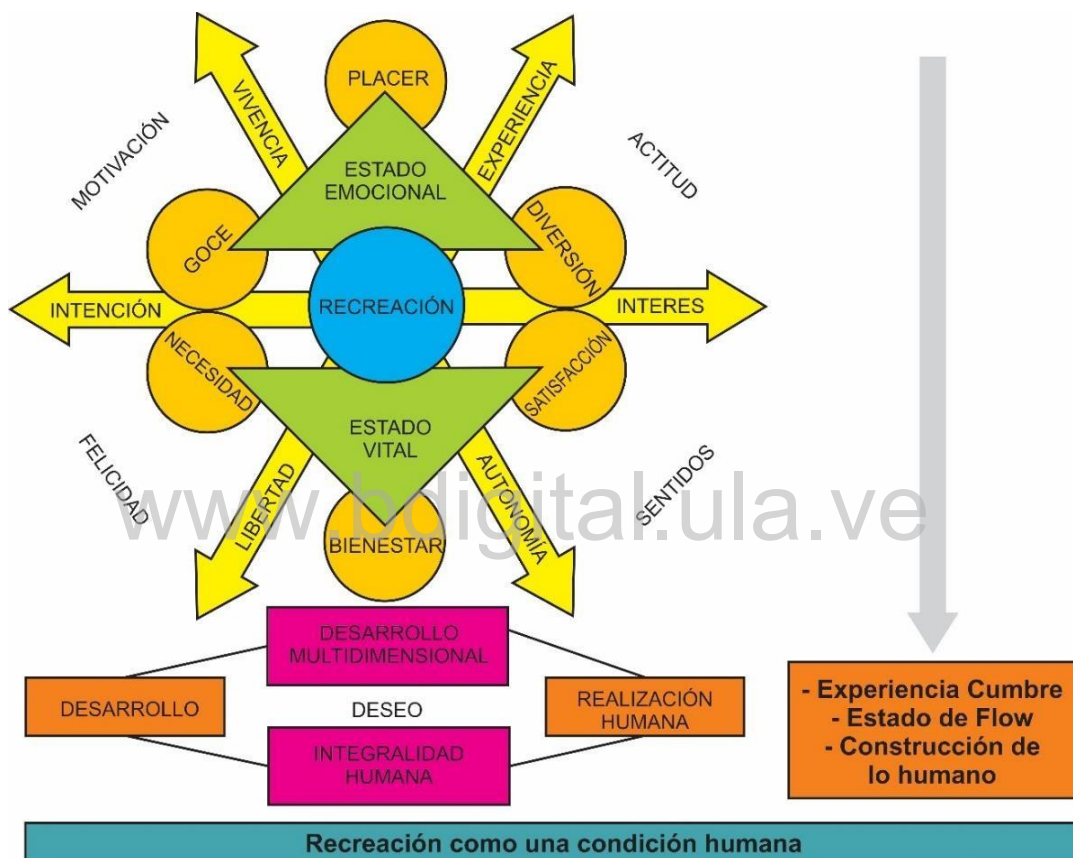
PLACER
VIVENCIA
EXPERIENCIA
MOTIVACIÓN
ACTITUD
ESTADO EMOCIONAL
GOCE
DIVERSIÓN
INTENCIÓN
RECREACIÓN
INTERES
NECESIDAD
SATISFACCIÓN
ESTADO VITAL
FELICIDAD
SENTIDOS
LIBERTAD
AUTONOMÍA
BIENESTAR
www.bdigital.ula.ve
DESARROLLO MULTIDIMENSIONAL
DESARROLLO
DESEO
REALIZACIÓN HUMANA
INTEGRALIDAD HUMANA
- Experiencia Cumbre
- Estado de Flow
- Construcción de lo humano
Recreación como una condición humana